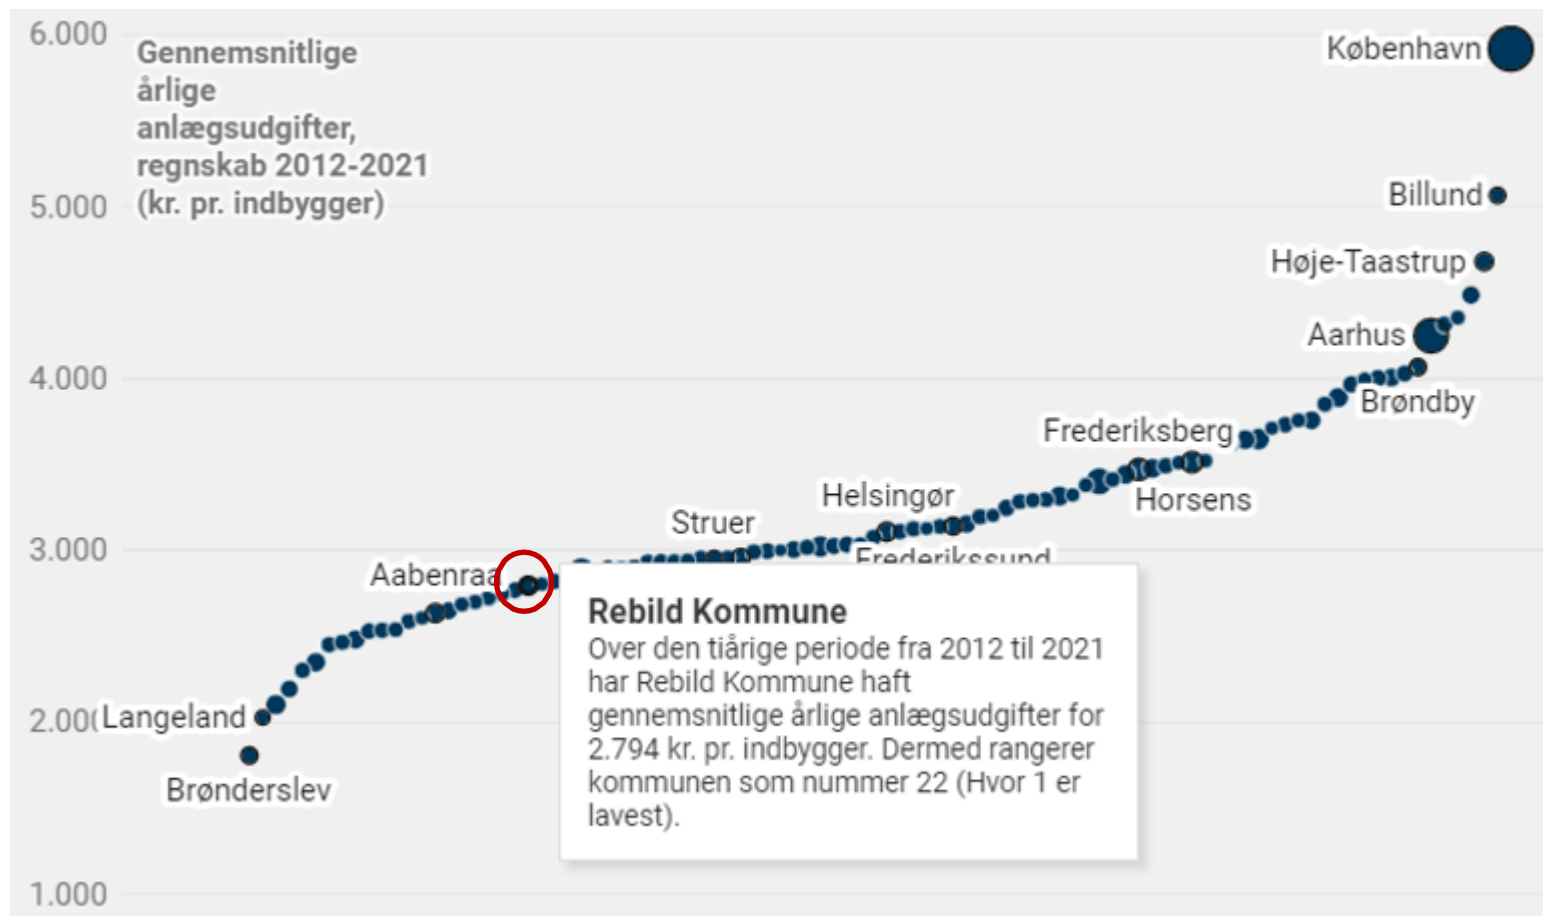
6.000

Gennemsnitlige årlige anlægsudgifter, regnskab 2012-2021 (kr. pr. indbygger)

5.000

4.000

3.000

2.000

1.000

København

Billund

Høje-Taastrup

Aarhus

Brøndby

Frederiksberg

Horsens

Helsingør

Frederikssund

Struer

Aabenraa

Langeland

Brønderslev

Rebild Kommune

Over den tiårige periode fra 2012 til 2021 har Rebild Kommune haft gennemsnitlige årlige anlægsudgifter for 2.794 kr. pr. indbygger. Dermed rangerer kommunen som nummer 22 (Hvor 1 er lavest).